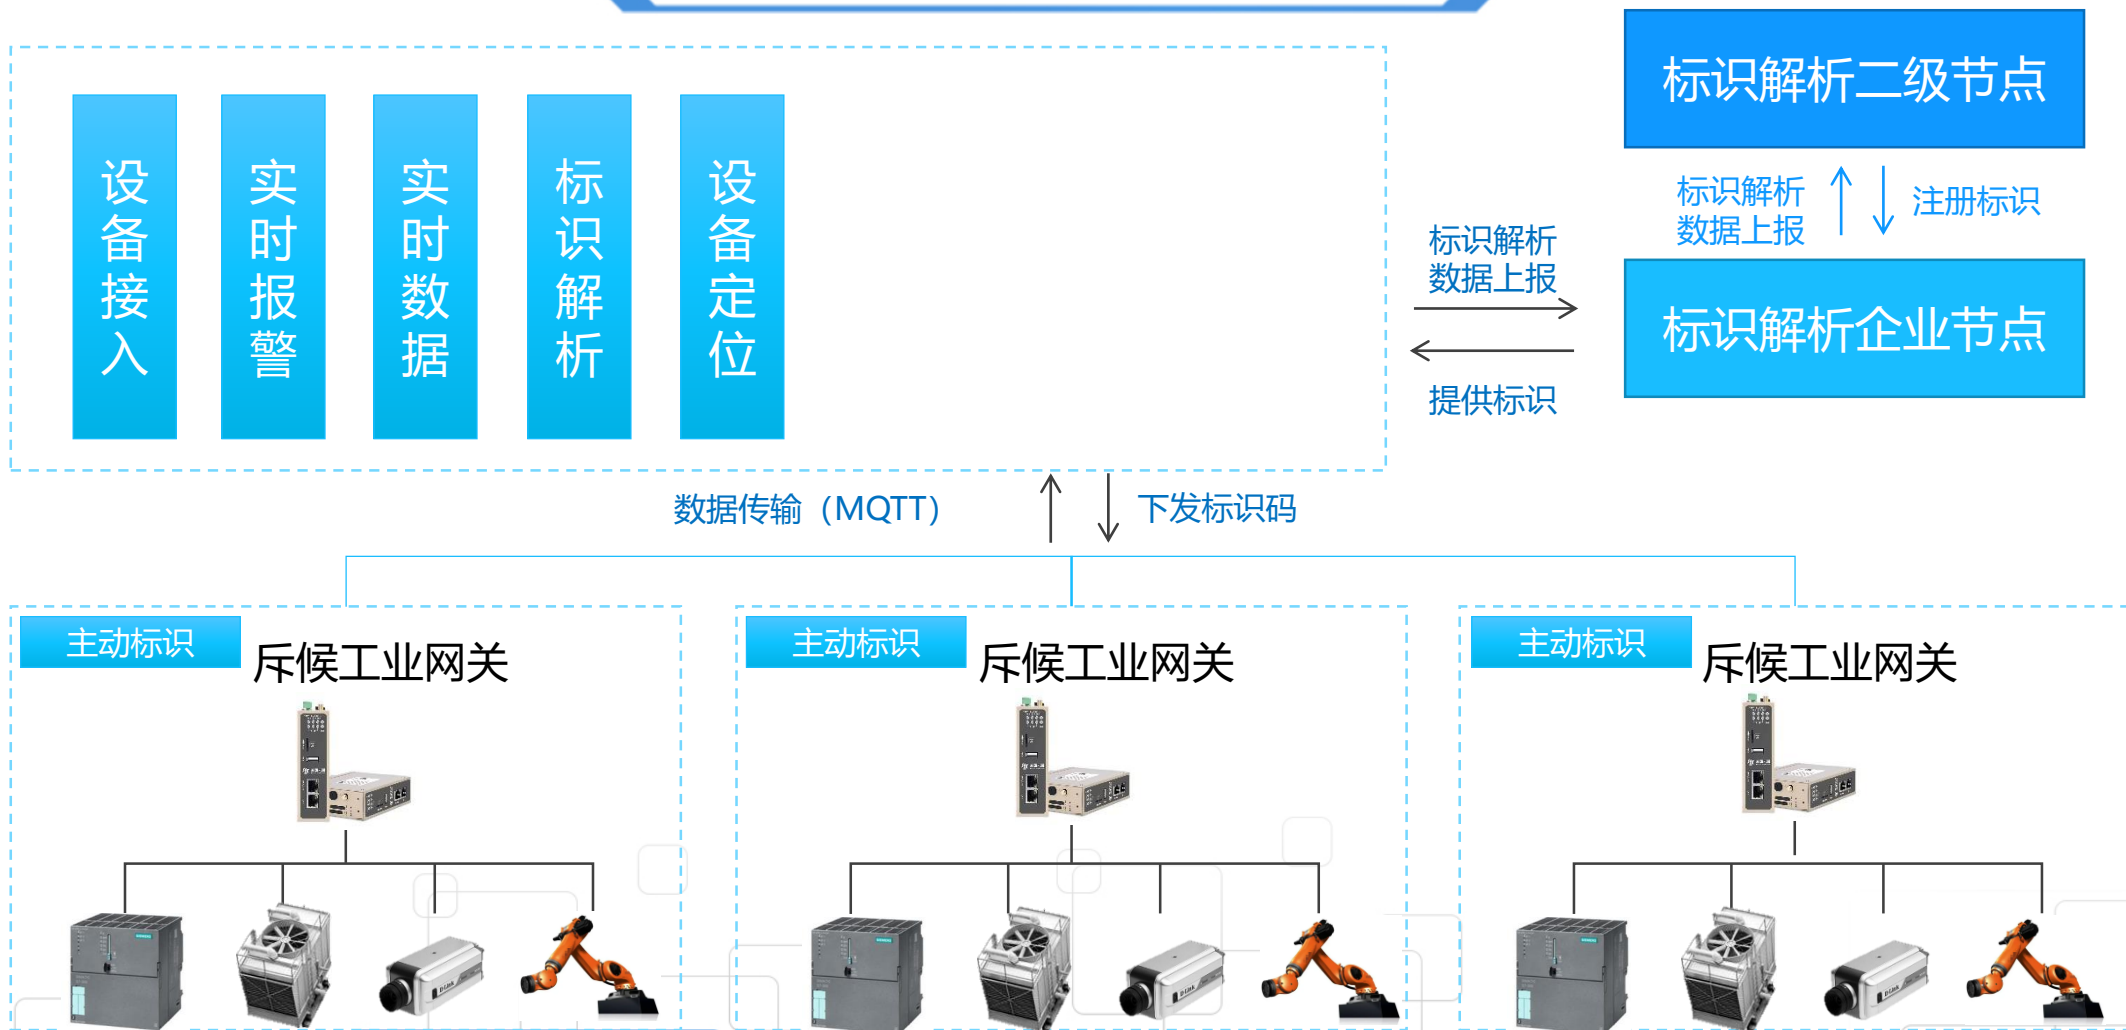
设备接入

实时报警

实时数据

标识解析

设备定位

标识解析二级节点

标识解析数据上报

注册标识

标识解析企业节点

标识解析数据上报

提供标识

数据传输（MQTT）

下发标识码

主动标识

斥候工业网关

主动标识

斥候工业网关

主动标识

斥候工业网关